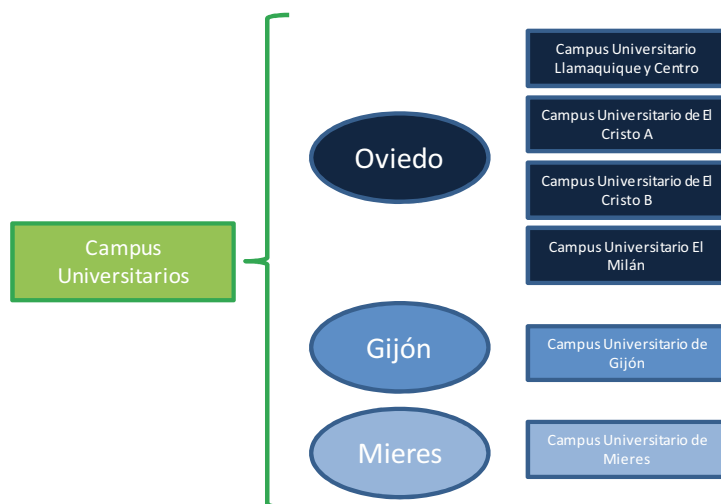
Campus Universitarios

Oviedo

Campus Universitario Llamaquique y Centro

Campus Universitario de El Cristo A

Campus Universitario de El Cristo B

Campus Universitario El Milán

Gijón

Campus Universitario de Gijón

Mieres

Campus Universitario de Mieres